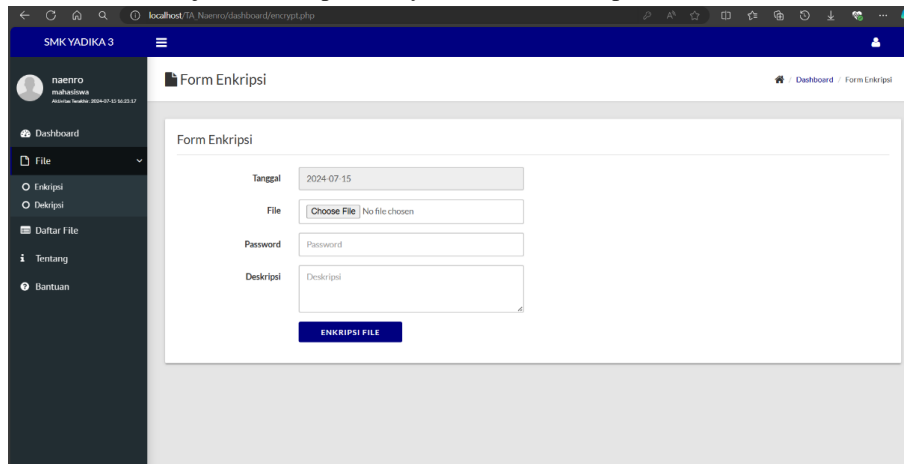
localhost/TA_Naenro/dashboard/encrypt.php

SMK YADIKA 3

naenro
mahasiswa
Aktivitas Terakhir: 2024-07-15 16:23:17

Dashboard
File
Enkripsi
Dekripsi
Daftar File
Tentang
Bantuan

Form Enkripsi

Dashboard / Form Enkripsi

Form Enkripsi

Tanggal 2024-07-15

File Choose File No file chosen

Password Password

Deskripsi Deskripsi

ENKRIPSI FILE